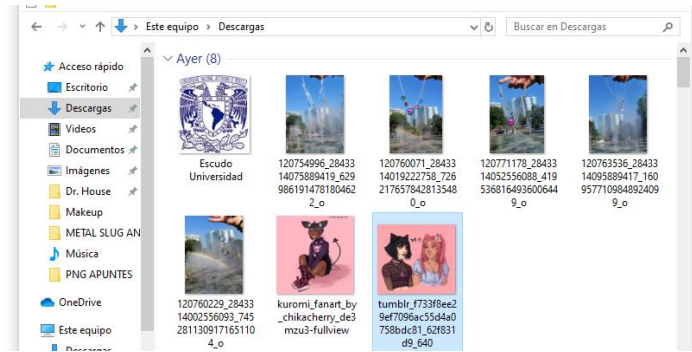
← → ↑ Este equipo › Descargas
Buscar en Descargas

Acceso rápido
Escritorio
Descargas
Videos
Documentos
Imágenes
Dr. House
Makeup
METAL SLUG AN
Música
PNG APUNTES
OneDrive
Este equipo
Descargas

Ayer (8)

Escudo Universidad
120754996_284331407588941 9_629986191478180462 2_o
120760071_284331401922275 8_726217657842813548 0_o
120771178_284331405255608 8_419536816493600644 9_o
120763536_284331409588941 7_160957710984892409 9_o
120760229_284331400255609 3_745281130917165110 4_o
kuromi_fanart_by_chikacherry_de3mzu3-fullview
tumblr_f733f8ee29ef7096ac55d4a0758bdc81_62f831d9_640